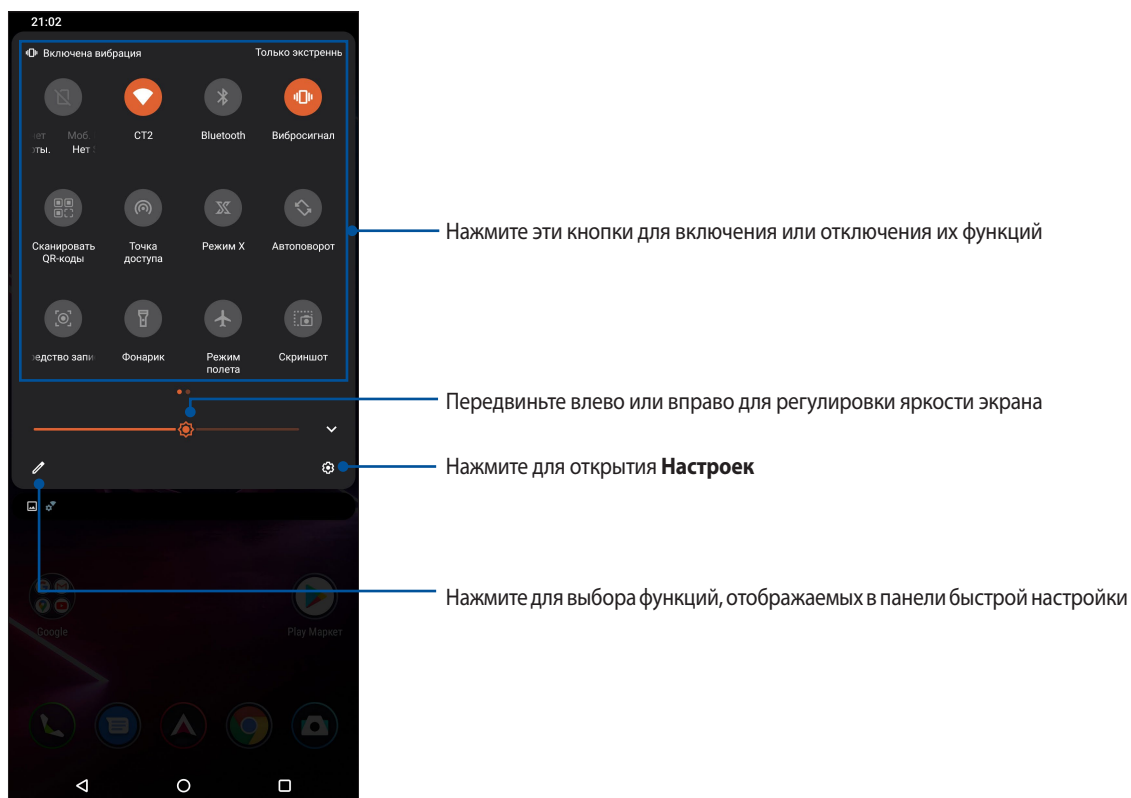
21:02

Включена вибрация

Только экстренн

нет ты.

Моб. Нет

CT2

Bluetooth

Вибросигнал

Сканировать QR-коды

Точка доступа

Режим X

Автоповорот

едство запи

Фонарик

Режим полета

Скриншот

Google

Play Маркет

Нажмите эти кнопки для включения или отключения их функций

Передвиньте влево или вправо для регулировки яркости экрана

Нажмите для открытия **Настроек**

Нажмите для выбора функций, отображаемых в панели быстрой настройки